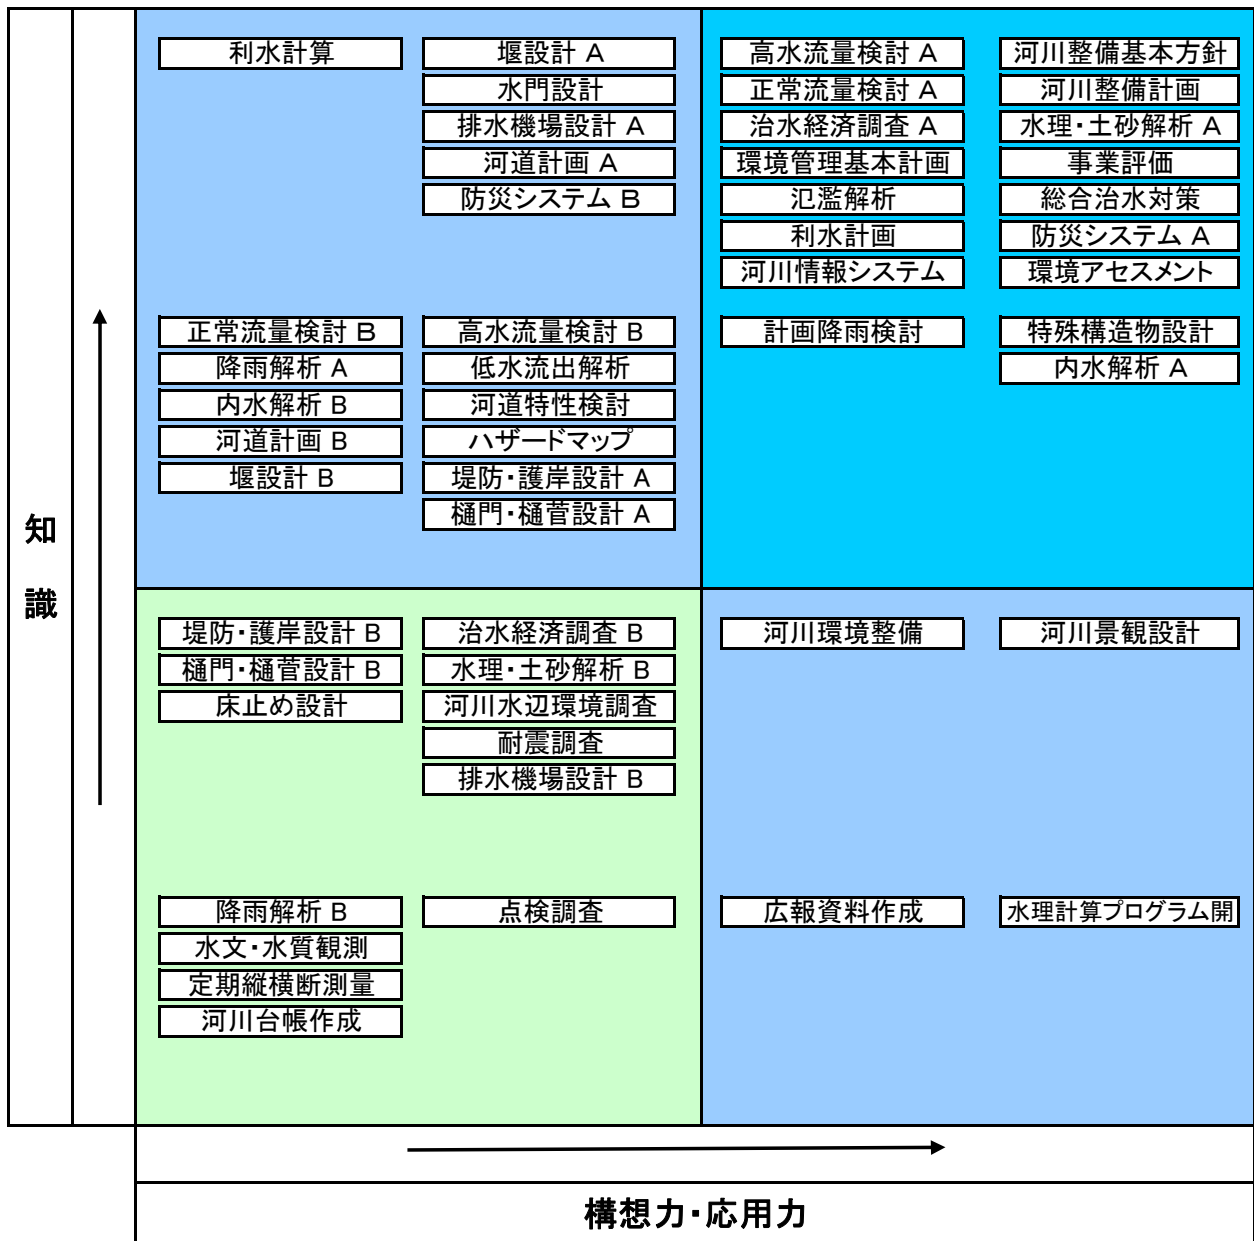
知識

利水計算

堰設計 A
水門設計
排水機場設計 A
河道計画 A
防災システム B

高水流量検討 A
正常流量検討 A
治水経済調査 A
環境管理基本計画
氾濫解析
利水計画
河川情報システム

河川整備基本方針
河川整備計画
水理・土砂解析 A
事業評価
総合治水対策
防災システム A
環境アセスメント

正常流量検討 B
降雨解析 A
内水解析 B
河道計画 B
堰設計 B

高水流量検討 B
低水流出解析
河道特性検討
ハザードマップ
堤防・護岸設計 A
樋門・樋菅設計 A

計画降雨検討

特殊構造物設計
内水解析 A

堤防・護岸設計 B
樋門・樋菅設計 B
床止め設計

治水経済調査 B
水理・土砂解析 B
河川水辺環境調査
耐震調査
排水機場設計 B

河川環境整備

河川景観設計

降雨解析 B
水文・水質観測
定期縦横断測量
河川台帳作成

点検調査

広報資料作成

水理計算プログラム開

構想力・応用力